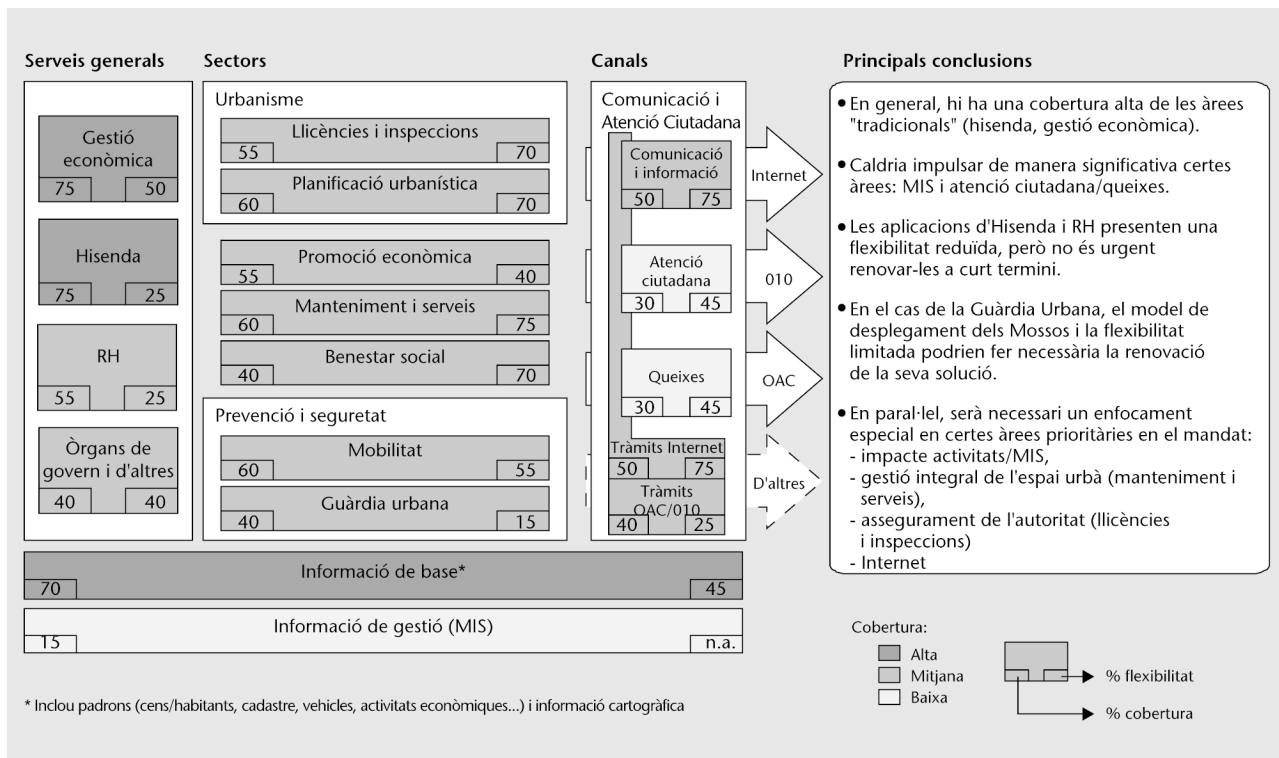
Serveis generals

Gestió econòmica
75 | 50

Hisenda
75 | 25

RH
55 | 25

Òrgans de govern i d'altres
40 | 40

Sectors

Urbanisme

Llicències i inspeccions
55 | 70

Planificació urbanística
60 | 70

Promoció econòmica
55 | 40

Manteniment i serveis
60 | 75

Benestar social
40 | 70

Prevenció i seguretat

Mobilitat
60 | 55

Guàrdia urbana
40 | 15

Canals

Comunicació i Atenció Ciutadana

Comunicació i informació
50 | 75

Internet

Atenció ciutadana
30 | 45

010

Queixes
30 | 45

OAC

Tràmits Internet
50 | 75

Tràmits OAC/010
40 | 25

D'altres

Principals conclusions

• En general, hi ha una cobertura alta de les àrees "tradicionals" (hisenda, gestió econòmica).

• Caldria impulsar de manera significativa certes àrees: MIS i atenció ciutadana/queixes.

• Les aplicacions d'Hisenda i RH presenten una flexibilitat reduïda, però no és urgent renovar-les a curt termini.

• En el cas de la Guàrdia Urbana, el model de desplegament dels Mossos i la flexibilitat limitada podrien fer necessària la renovació de la seva solució.

• En paral·lel, serà necessari un enfocament especial en certes àrees prioritàries en el mandat:
- impacte activitats/MIS,
- gestió integral de l'espai urbà (manteniment i serveis),
- assegurament de l'autoritat (llicències i inspeccions)
- Internet

Informació de base*
70 | 45

Informació de gestió (MIS)
15 | n.a.

Cobertura:
Alta
Mitjana
Baixa

% flexibilitat
% cobertura

* Inclou padrons (cens/habitants, cadastre, vehicles, activitats econòmiques...) i informació cartogràfica